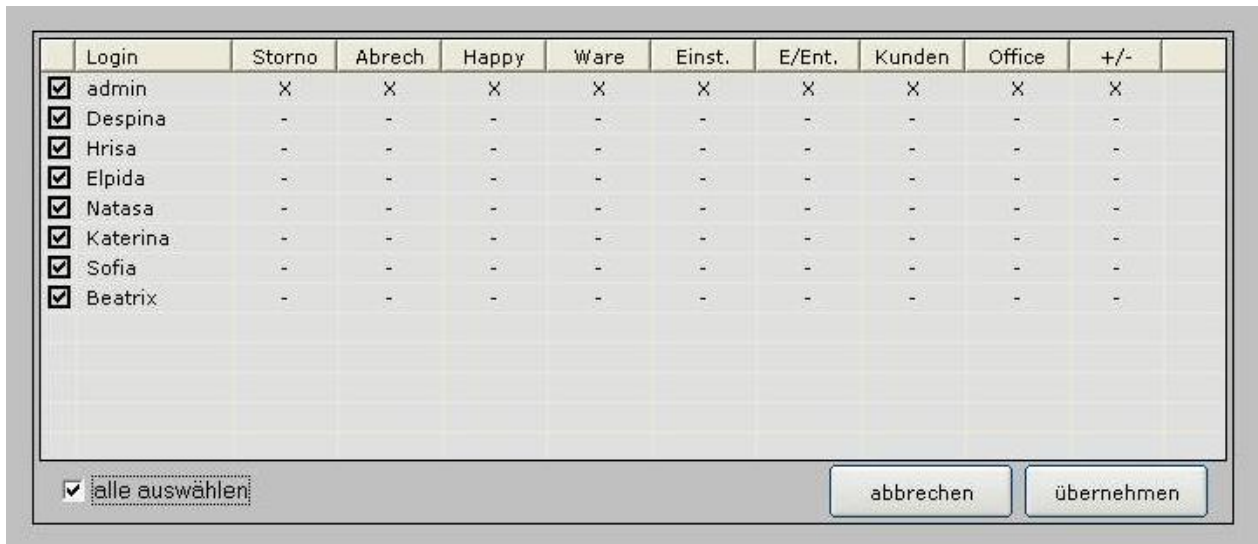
| | Login | Storno | Abrech | Happy | Ware | Einst. | E/Ent. | Kunden | Office | +/- |
|---|---|---|---|---|---|---|---|---|---|---|
| ☑ | admin | X | X | X | X | X | X | X | X | X |
| ☑ | Despina | - | - | - | - | - | - | - | - | - |
| ☑ | Hrisa | - | - | - | - | - | - | - | - | - |
| ☑ | Elpida | - | - | - | - | - | - | - | - | - |
| ☑ | Natasa | - | - | - | - | - | - | - | - | - |
| ☑ | Katerina | - | - | - | - | - | - | - | - | - |
| ☑ | Sofia | - | - | - | - | - | - | - | - | - |
| ☑ | Beatrix | - | - | - | - | - | - | - | - | - |

☑ alle auswählen

abbrechen

übernehmen